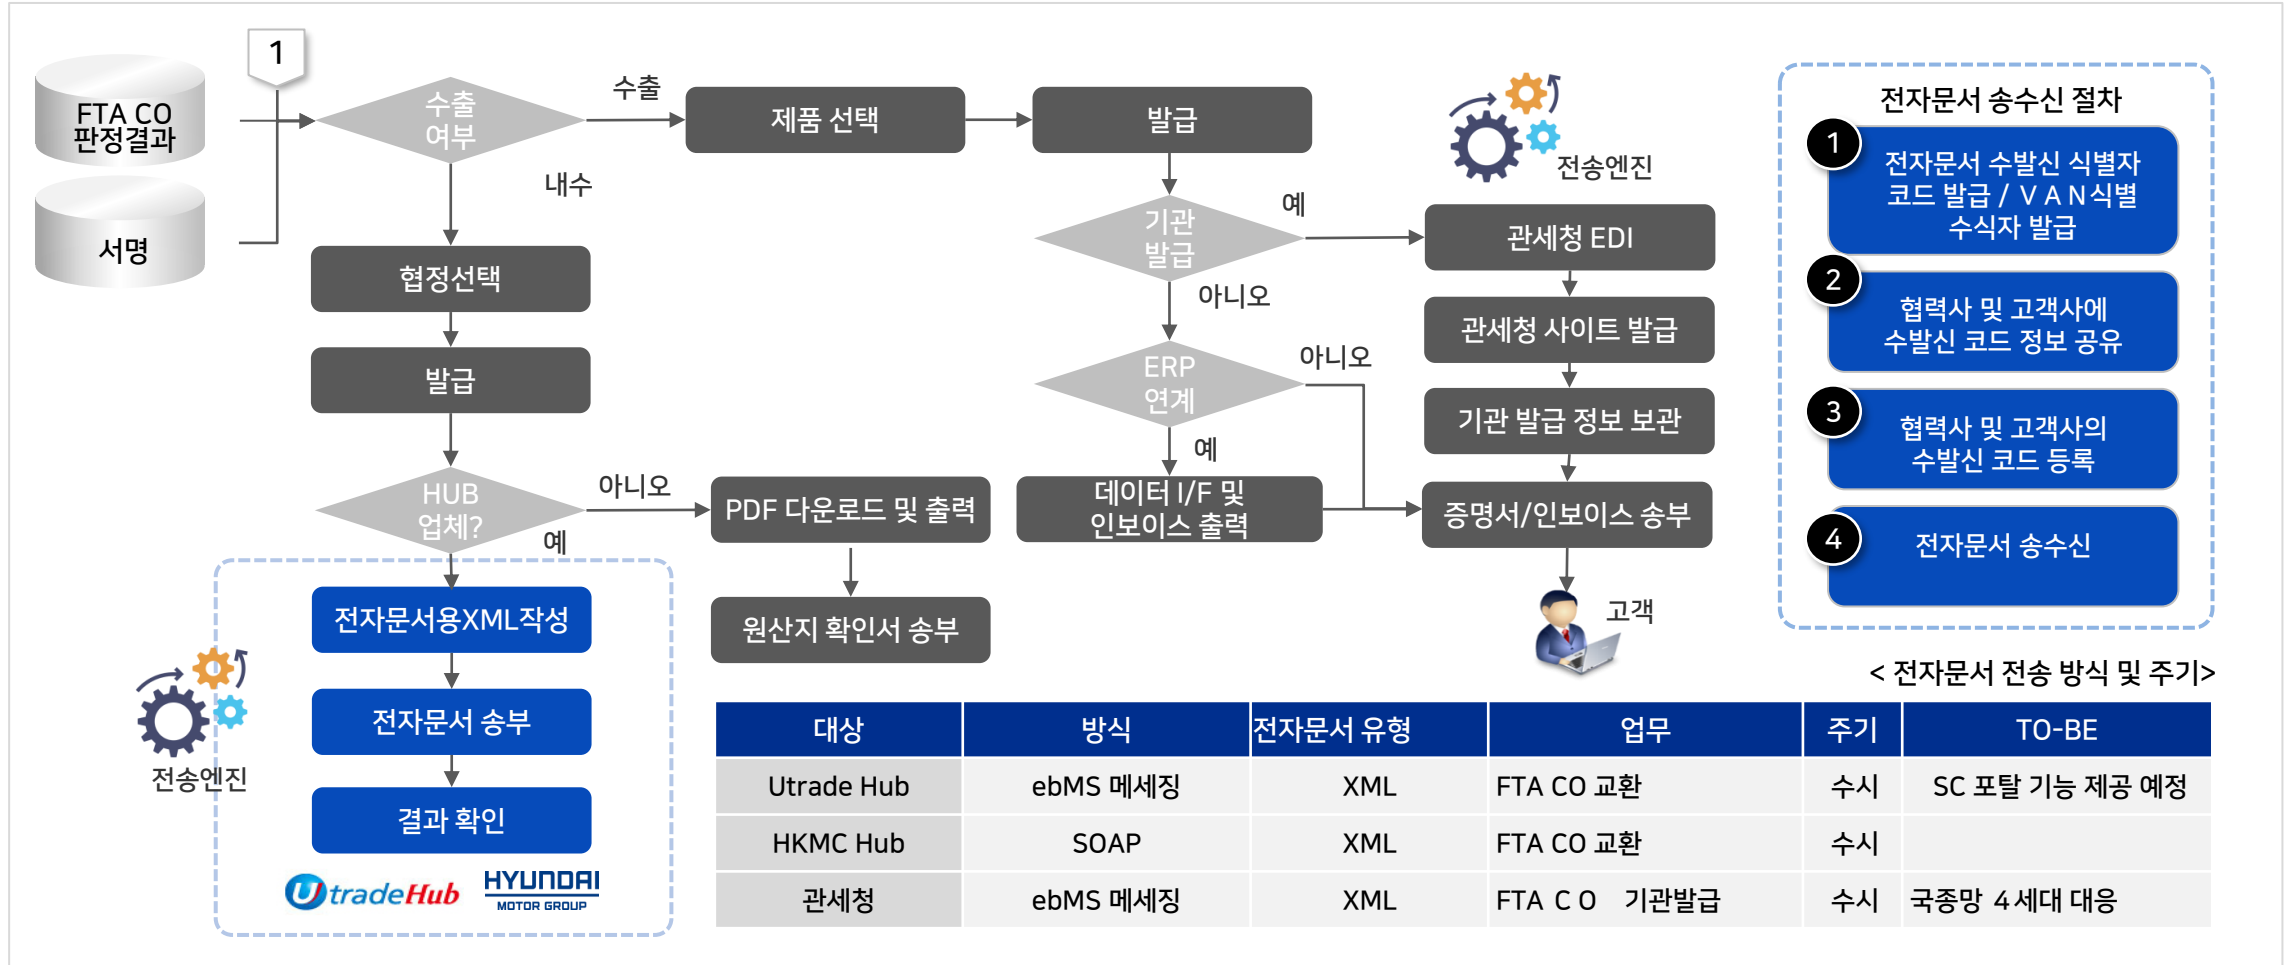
1

FTA CO 판정결과

서명

수출 여부

수출

제품 선택

발급

전송엔진

내수

협정선택

기관 발급

예

관세청 EDI

아니오

발급

ERP 연계

아니오

관세청 사이트 발급

기관 발급 정보 보관

예

HUB 업체?

아니오

PDF 다운로드 및 출력

데이터 I/F 및 인보이스 출력

증명서/인보이스 송부

예

전자문서용XML작성

원산지 확인서 송부

고객

전송엔진

전자문서 송부

결과 확인

UtradeHub

HYUNDAI MOTOR GROUP

전자문서 송수신 절차

1 전자문서 수발신 식별자 코드 발급 / V A N식별 수식자 발급

2 협력사 및 고객사에 수발신 코드 정보 공유

3 협력사 및 고객사의 수발신 코드 등록

4 전자문서 송수신

< 전자문서 전송 방식 및 주기>

| 대상 | 방식 | 전자문서 유형 | 업무 | 주기 | TO-BE |
|---|---|---|---|---|---|
| Utrade Hub | ebMS 메세징 | XML | FTA CO 교환 | 수시 | SC 포탈 기능 제공 예정 |
| HKMC Hub | SOAP | XML | FTA CO 교환 | 수시 | |
| 관세청 | ebMS 메세징 | XML | FTA C O 기관발급 | 수시 | 국종망 4세대 대응 |